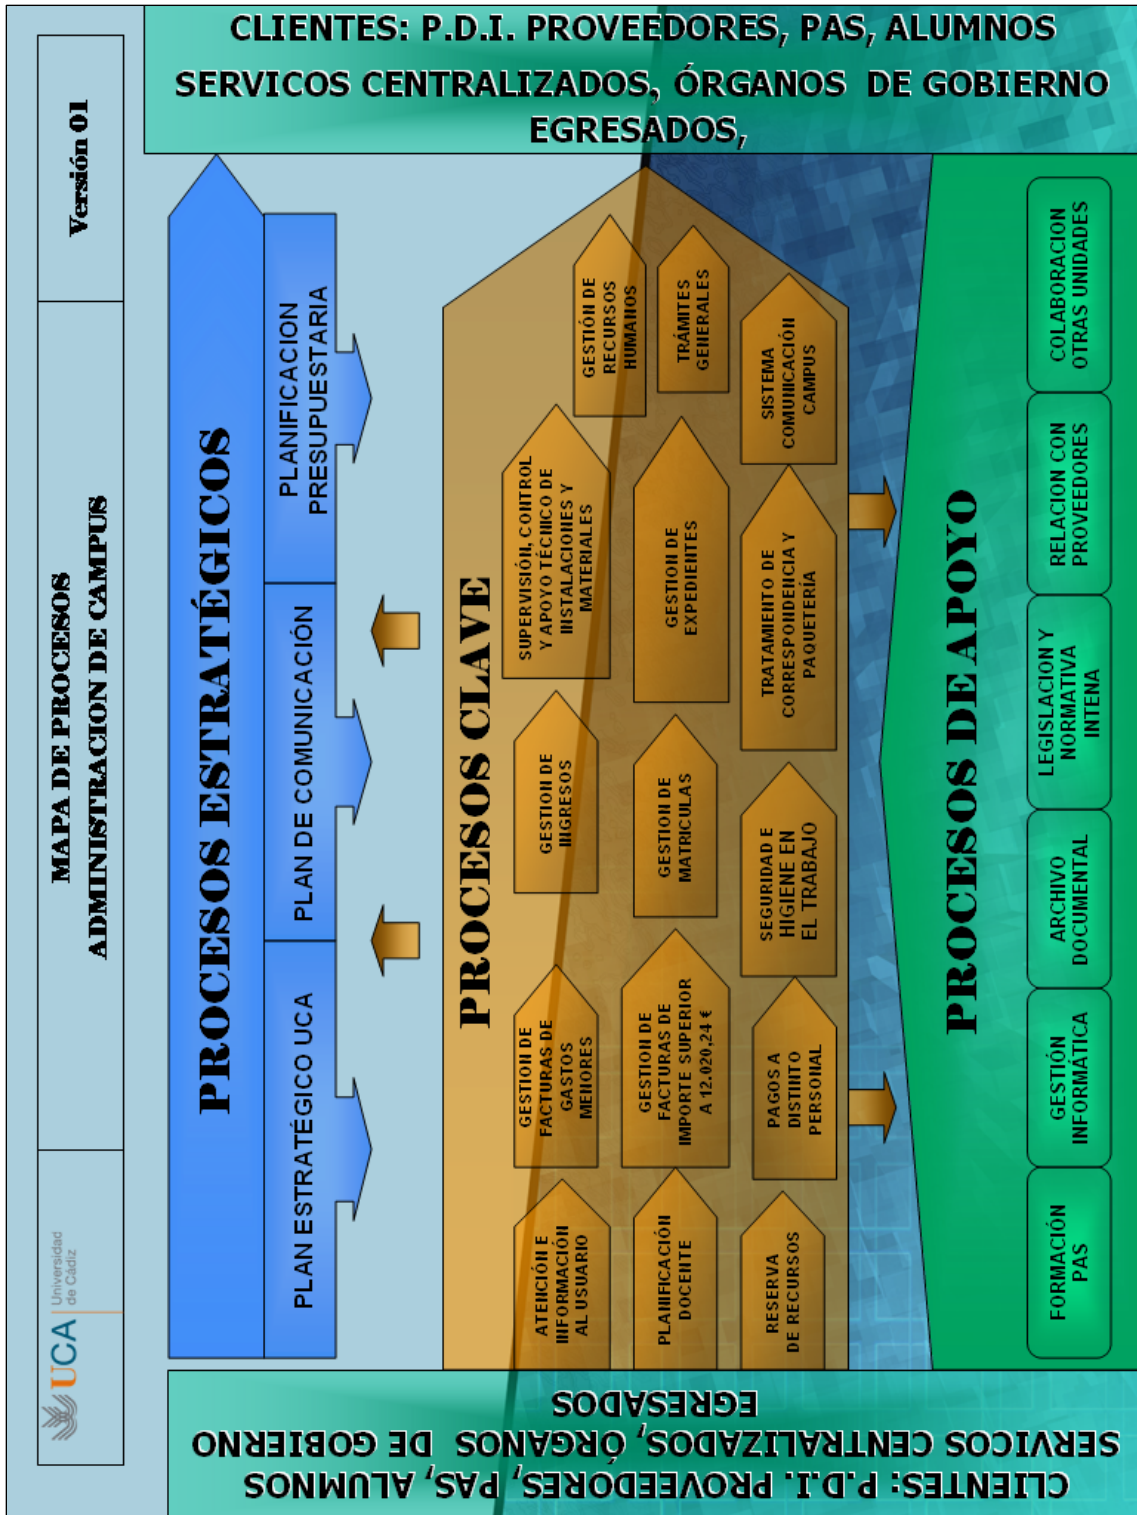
CLIENTES: P.D.I. PROVEEDORES, PAS, ALUMNOS SERVICOS CENTRALIZADOS, ÓRGANOS DE GOBIERNO EGRESADOS,

Versión 01

MAPA DE PROCESOS ADMINISTRACION DE CAMPUS

UCA Universidad de Cádiz

PROCESOS ESTRATÉGICOS

PLANIFICACION PRESUPUESTARIA

PLAN DE COMUNICACIÓN

PLAN ESTRATÉGICO UCA

PROCESOS CLAVE

GESTIÓN DE RECURSOS HUMANOS

TRÁMITES GENERALES

SISTEMA COMUNICACIÓN CAMPUS

SUPERVISIÓN, CONTROL Y APOYO TÉCNICO DE INSTALACIONES Y MATERIALES

GESTION DE EXPEDIENTES

TRATAMIENTO DE CORRESPONDENCIA Y PAQUETERÍA

GESTION DE INGRESOS

GESTION DE MATRICULAS

SEGURIDAD E HIGIENE EN EL TRABAJO

GESTION DE FACTURAS DE GASTOS MENORES

GESTION DE FACTURAS DE IMPORTE SUPERIOR A 12.020,24 €

PAGOS A DISTINTO PERSONAL

ATENCIÓN E INFORMACIÓN AL USUARIO

PLANIFICACIÓN DOCENTE

RESERVA DE RECURSOS

PROCESOS DE APOYO

COLABORACION OTRAS UNIDADES

RELACION CON PROVEEDORES

LEGISLACION Y NORMATIVA INTENA

ARCHIVO DOCUMENTAL

GESTIÓN INFORMÁTICA

FORMACIÓN PAS

CLIENTES: P.D.I. PROVEEDORES, PAS, ALUMNOS SERVICOS CENTRALIZADOS, ÓRGANOS DE GOBIERNO EGRESADOS